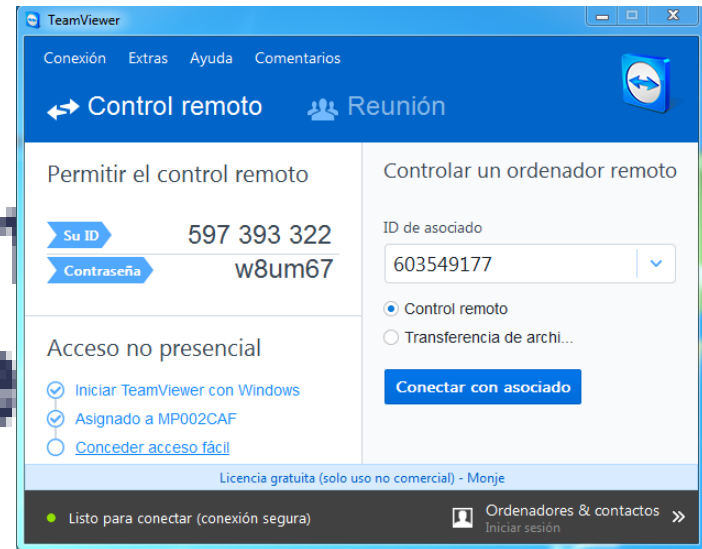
TeamViewer

Conexión Extras Ayuda Comentarios

Control remoto Reunión

Permitir el control remoto

Su ID 597 393 322

Contraseña w8um67

Acceso no presencial

Iniciar TeamViewer con Windows

Asignado a MP002CAF

Conceder acceso fácil

Controlar un ordenador remoto

ID de asociado

603549177

Control remoto

Transferencia de archi...

Conectar con asociado

Licencia gratuita (solo uso no comercial) - Monje

Listo para conectar (conexión segura)

Ordenadores & contactos
Iniciar sesión